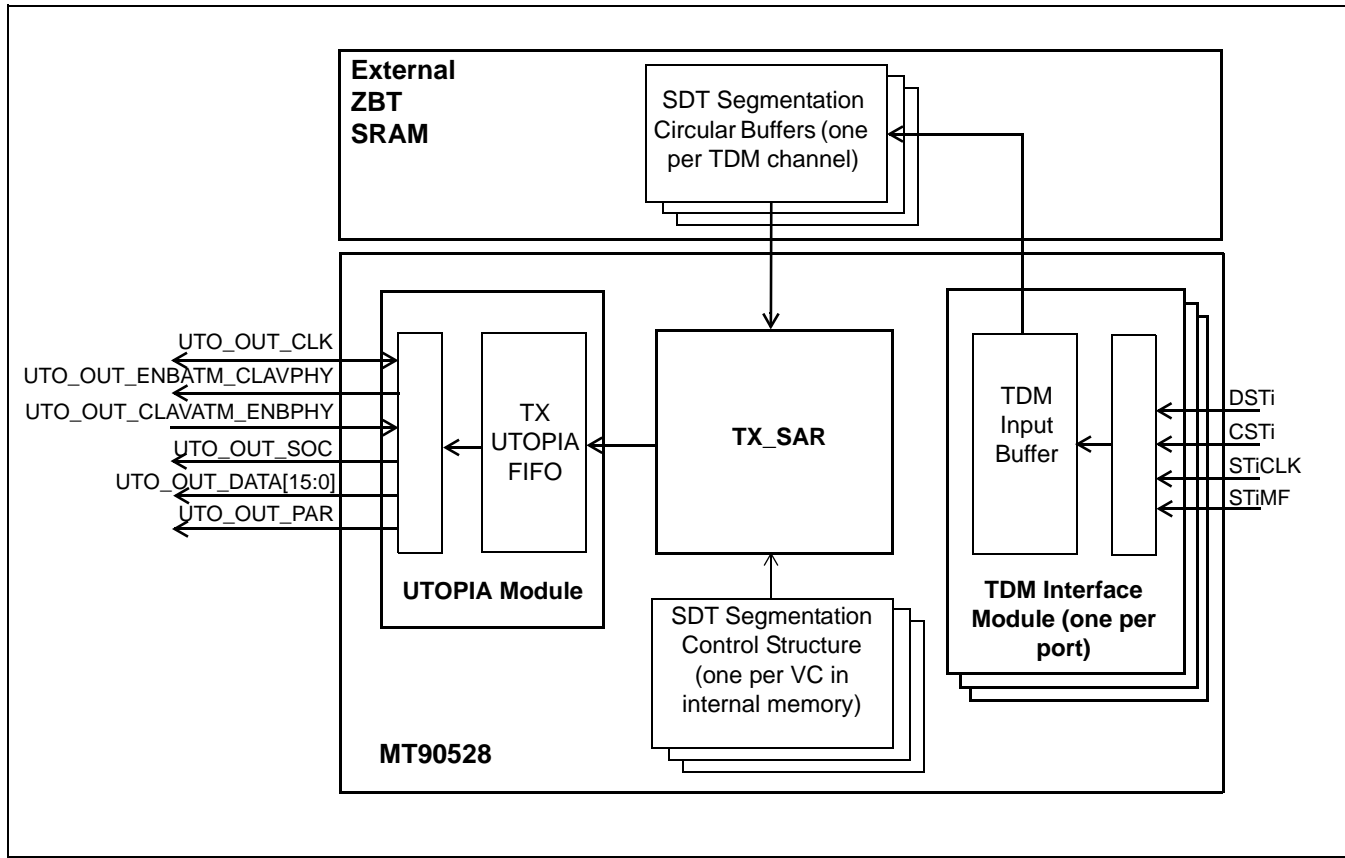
External ZBT SRAM

SDT Segmentation Circular Buffers (one per TDM channel)

UTO_OUT_CLK
UTO_OUT_ENBATM_CLAVPHY
UTO_OUT_CLAVATM_ENBPHY
UTO_OUT_SOC
UTO_OUT_DATA[15:0]
UTO_OUT_PAR

TX UTOPIA FIFO

UTOPIA Module

TX_SAR

SDT Segmentation Control Structure (one per VC in internal memory)

TDM Input Buffer

TDM Interface Module (one per port)

DSTi
CSTi
STiCLK
STiMF

MT90528